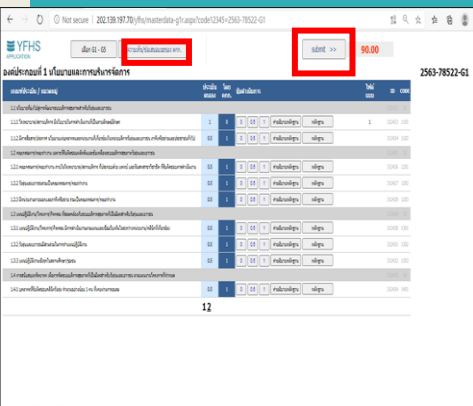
Not secure | 202.139.197.70/yfhs/masterdata-g1r.aspx?code12345=2563-78522-G1

YFHS APPLICATION

เลือก G1 - G3

submit >>

90.00

องค์ประกอบที่ 1 นโยบายและการบริหารจัดการ

2563-78522-G1

| เกณฑ์ประเมิน / คะแนนคู่ | ประเมินตนเอง | ร่อง คกก. | ผู้เลือกเพิ่มเติม | | | | ให้ดี รรร | ID | code |
|---|---|---|---|---|---|---|---|---|---|
| 1.1 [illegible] | | | | | | | | | |
| 1.1.1 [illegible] | 10 | 8 | | คำอธิบายเกณฑ์ดูล | หลักฐาน | | 1 | | |
| 1.1.2 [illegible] | 10 | 1 | | คำอธิบายเกณฑ์ดูล | หลักฐาน | | | | |
| 1.2 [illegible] | | | | | | | | | |
| 1.2.1 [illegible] | 10 | 1 | | คำอธิบายเกณฑ์ดูล | หลักฐาน | | | | |
| 1.2.2 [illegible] | 10 | 1 | | คำอธิบายเกณฑ์ดูล | หลักฐาน | | | | |
| 1.2.3 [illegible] | 10 | 1 | | คำอธิบายเกณฑ์ดูล | หลักฐาน | | | | |
| 1.3 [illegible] | | | | | | | | | |
| 1.3.1 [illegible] | 10 | 1 | | คำอธิบายเกณฑ์ดูล | หลักฐาน | | | | |
| 1.3.2 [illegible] | 10 | 1 | | คำอธิบายเกณฑ์ดูล | หลักฐาน | | | | |
| 1.3.3 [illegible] | 10 | 1 | | คำอธิบายเกณฑ์ดูล | หลักฐาน | | | | |
| 1.4 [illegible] | | | | | | | | | |
| 1.4.1 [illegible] | 10 | 1 | | คำอธิบายเกณฑ์ดูล | หลักฐาน | | | | |

12